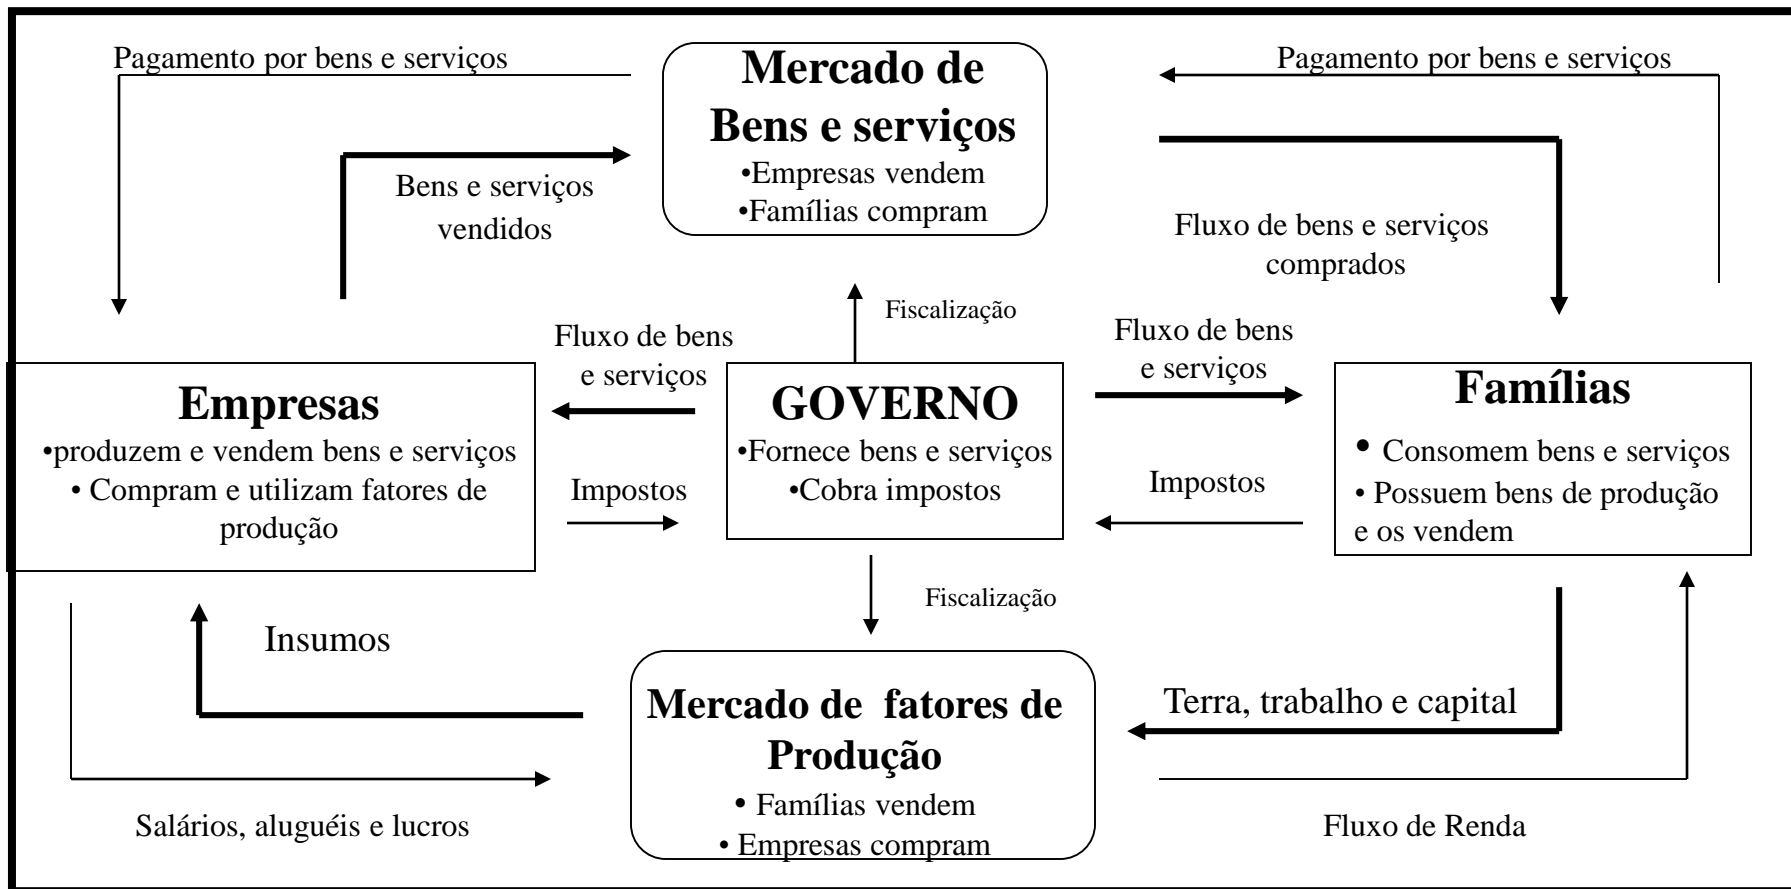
Pagamento por bens e serviços

Mercado de Bens e serviços
•Empresas vendem
•Famílias compram

Pagamento por bens e serviços

Bens e serviços vendidos

Fluxo de bens e serviços comprados

Fiscalização

Fluxo de bens e serviços

Fluxo de bens e serviços

Empresas
•produzem e vendem bens e serviços
• Compram e utilizam fatores de produção

GOVERNO
•Fornece bens e serviços
•Cobra impostos

Famílias
• Consomem bens e serviços
• Possuem bens de produção e os vendem

Impostos

Impostos

Fiscalização

Insumos

Mercado de fatores de Produção
• Famílias vendem
• Empresas compram

Terra, trabalho e capital

Salários, aluguéis e lucros

Fluxo de Renda